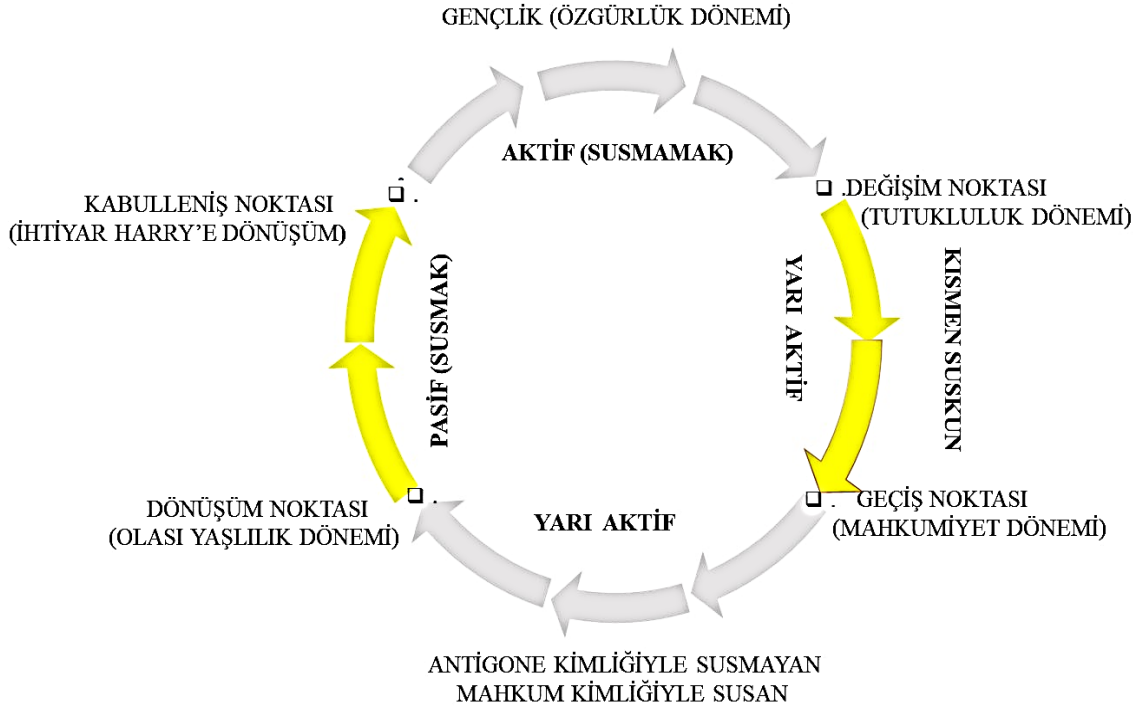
GENÇLİK (ÖZGÜRLÜK DÖNEMİ)

AKTİF (SUSMAMAK)

❑ .DEĞİŞİM NOKTASI (TUTUKLULUK DÖNEMİ)

YARI AKTİF

KISMEN SUSKUN

❑ . GEÇİŞ NOKTASI (MAHKUMİYET DÖNEMİ)

ANTIGONE KİMLİĞİYLE SUSMAYAN MAHKUM KİMLİĞİYLE SUSAN

YARI AKTİF

DÖNÜŞÜM NOKTASI (OLASI YAŞLILIK DÖNEMİ) ❑ .

PASİF (SUSMAK)

KABULLENİŞ NOKTASI (İHTİYAR HARRY'E DÖNÜŞÜM) ❑ .